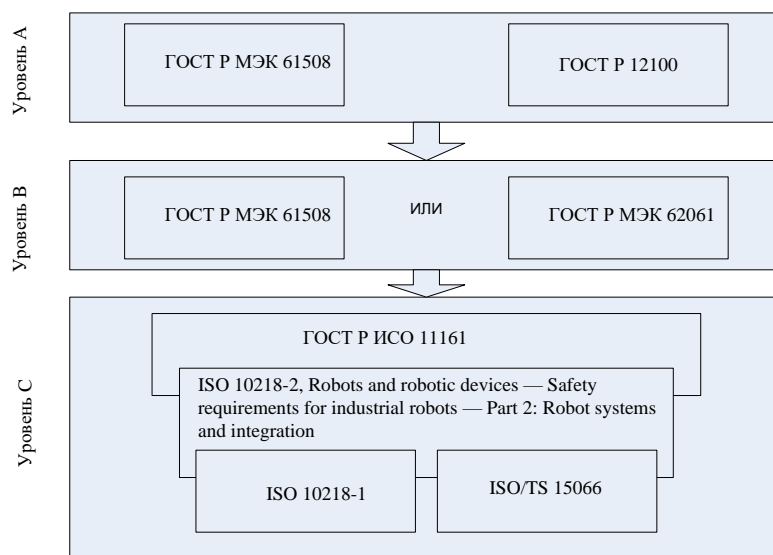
Уровень А

ГОСТ Р МЭК 61508

ГОСТ Р 12100

Уровень В

ГОСТ Р МЭК 61508

или

ГОСТ Р МЭК 62061

Уровень С

ГОСТ Р ИСО 11161

ISO 10218-2, Robots and robotic devices — Safety requirements for industrial robots — Part 2: Robot systems and integration

ISO 10218-1

ISO/TS 15066